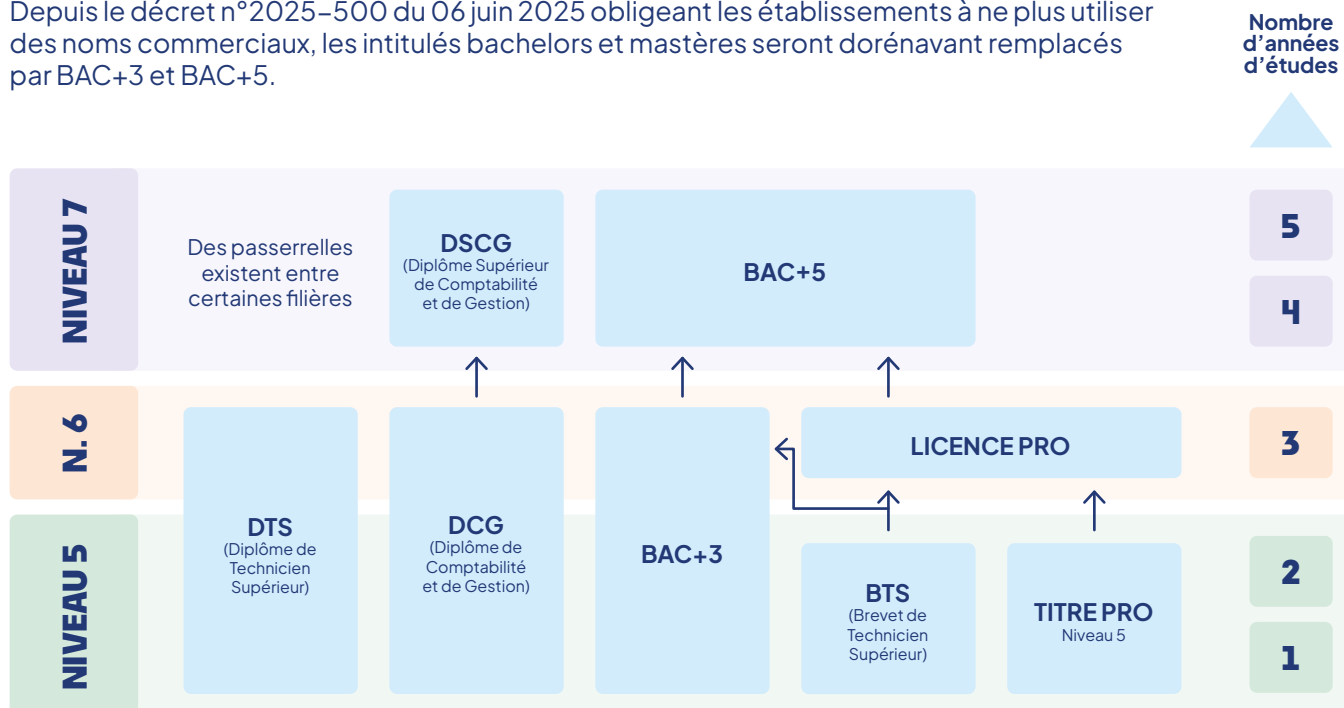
Depuis le décret n°2025–500 du 06 juin 2025 obligeant les établissements à ne plus utiliser des noms commerciaux, les intitulés bachelors et mastères seront dorénavant remplacés par BAC+3 et BAC+5.

Nombre d'années d'études

NIVEAU 7

Des passerelles existent entre certaines filières

DSCG
(Diplôme Supérieur de Comptabilité et de Gestion)

BAC+5

5

4

N. 6

LICENCE PRO

3

NIVEAU 5

DTS
(Diplôme de Technicien Supérieur)

DCG
(Diplôme de Comptabilité et de Gestion)

BAC+3

BTS
(Brevet de Technicien Supérieur)

TITRE PRO
Niveau 5

2

1